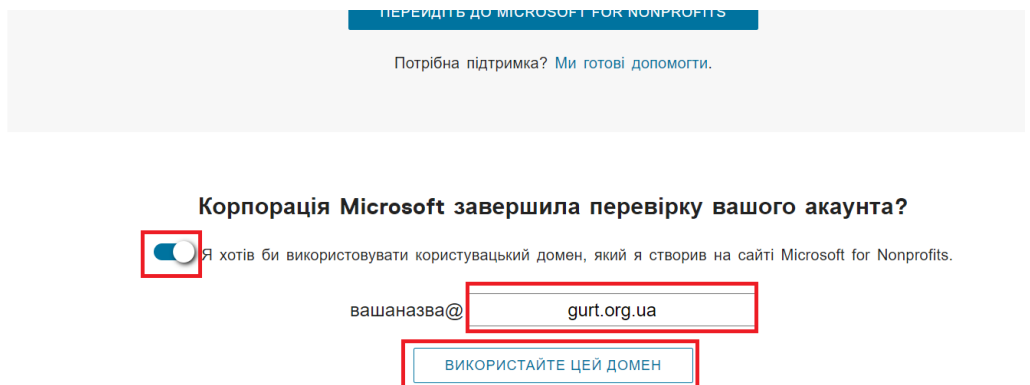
ПЕРЕЙДІТЬ ДО MICROSOFT FOR NONPROFITS

Потрібна підтримка? Ми готові допомогти.

Корпорація Microsoft завершила перевірку вашого акаунта?

Я хотів би використовувати користувацький домен, який я створив на сайті Microsoft for Nonprofits.

вашаназва@ gurt.org.ua

ВИКОРИСТАЙТЕ ЦЕЙ ДОМЕН